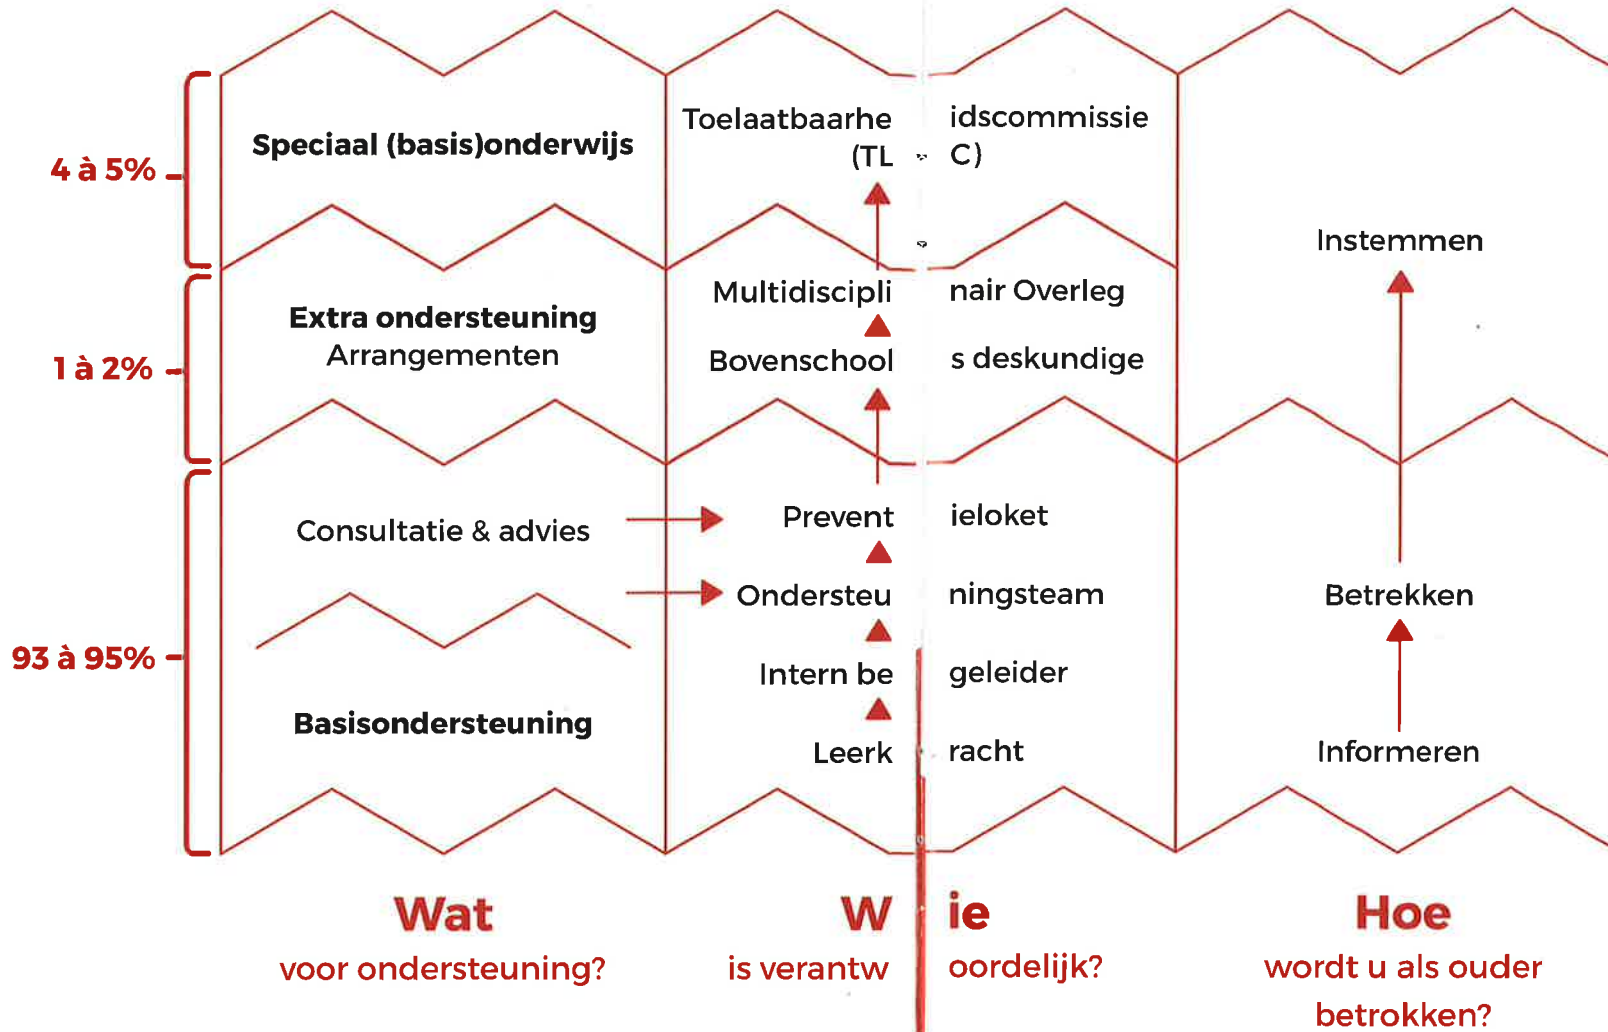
4 à 5%

1 à 2%

93 à 95%

Speciaal (basis)onderwijs

Extra ondersteuning
Arrangementen

Consultatie & advies

Basisondersteuning

Toelaatbaarhe idscommissie
(TL C)

Multidiscipli nair Overleg

Bovenschool s deskundige

Prevent ieloket

Ondersteu ningsteam

Intern be geleider

Leerk racht

Instemmen

Betrekken

Informeren

Wat
voor ondersteuning?

W ie
is verantw oordelijk?

Hoe
wordt u als ouder betrokken?